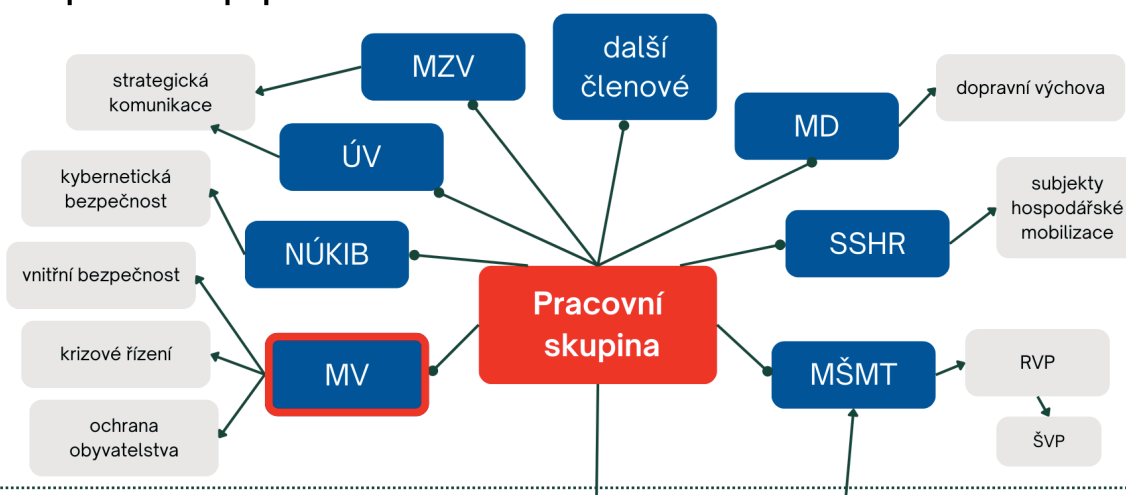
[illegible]

strategická komunikace

MZV

další členové

MD

dopravní výchova

ÚV

kybernetická bezpečnost

NÚKIB

SSHR

subjekty hospodářské mobilizace

vnitřní bezpečnost

Pracovní skupina

krizové řízení

MV

MŠMT

RVP

ŠVP

ochrana obyvatelstva